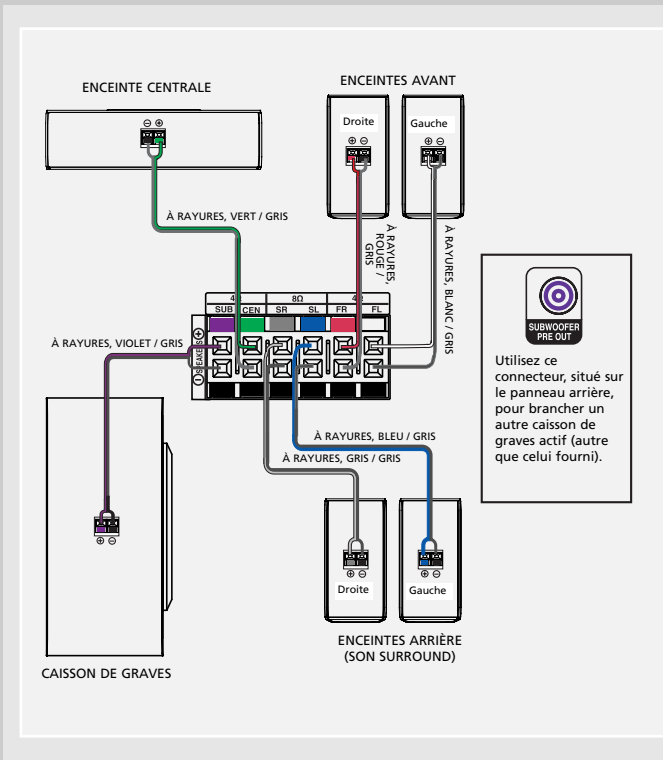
ENCEINTE CENTRALE

ENCEINTES AVANT

Droite

Gauche

À RAYURES, VERT / GRIS

À RAYURES, ROUGE / GRIS

À RAYURES, BLANC / GRIS

4Ω SUB CEN 8Ω SR SL 4Ω FR FL

SPEAKERS

À RAYURES, VIOLET / GRIS

SUBWOOFER PRE OUT

Utilisez ce connecteur, situé sur le panneau arrière, pour brancher un autre caisson de graves actif (autre que celui fourni).

À RAYURES, BLEU / GRIS

À RAYURES, GRIS / GRIS

Droite

Gauche

ENCEINTES ARRIÈRE (SON SURROUND)

CAISSON DE GRAVES